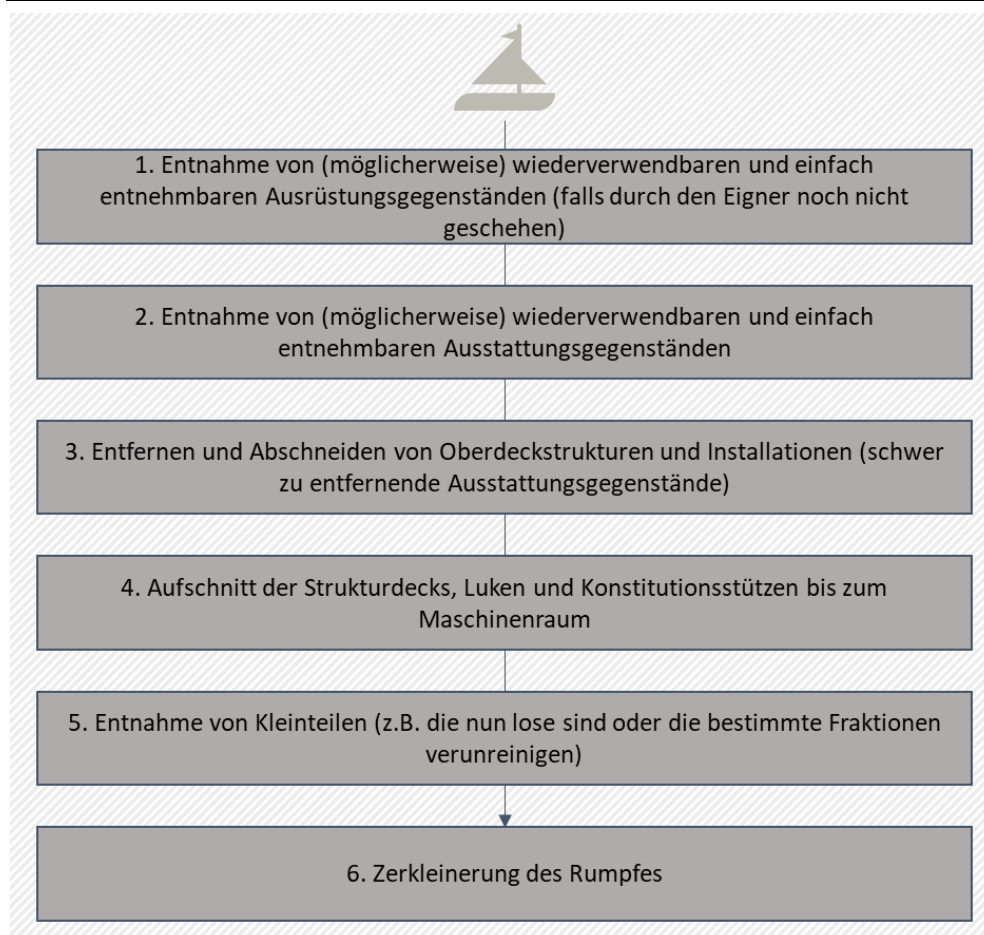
1. Entnahme von (möglicherweise) wiederverwendbaren und einfach entnehmbaren Ausrüstungsgegenständen (falls durch den Eigner noch nicht geschehen)

2. Entnahme von (möglicherweise) wiederverwendbaren und einfach entnehmbaren Ausstattungsgegenständen

3. Entfernen und Abschneiden von Oberdeckstrukturen und Installationen (schwer zu entfernende Ausstattungsgegenstände)

4. Aufschnitt der Strukturdecks, Luken und Konstitutionsstützen bis zum Maschinenraum

5. Entnahme von Kleinteilen (z.B. die nun lose sind oder die bestimmte Fraktionen verunreinigen)

6. Zerkleinerung des Rumpfes